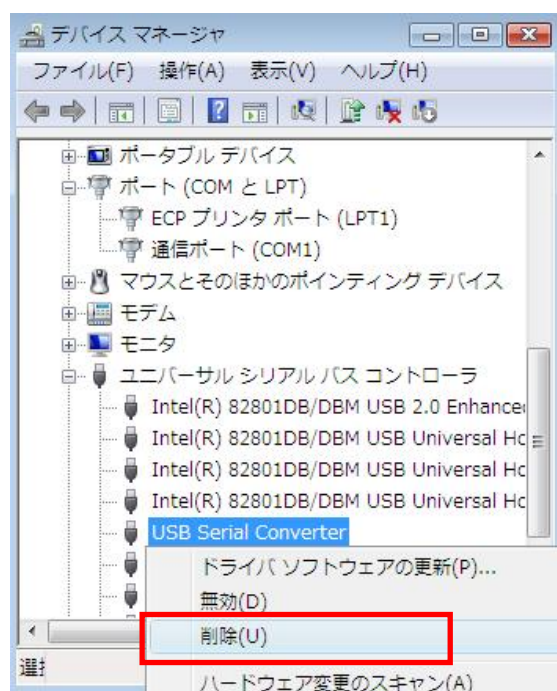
デバイス マネージャ

ファイル(F) 操作(A) 表示(V) ヘルプ(H)

ポータブル デバイス
ポート (COM と LPT)
ECP プリンタ ポート (LPT1)
通信ポート (COM1)
マウスとそのほかのポインティング デバイス
モデム
モニタ
ユニバーサル シリアル バス コントローラ
Intel(R) 82801DB/DBM USB 2.0 Enhance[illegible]
Intel(R) 82801DB/DBM USB Universal Ho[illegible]
Intel(R) 82801DB/DBM USB Universal Ho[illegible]
Intel(R) 82801DB/DBM USB Universal Ho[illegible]
USB Serial Converter

ドライバ ソフトウェアの更新(P)...
無効(D)
削除(U)
ハードウェア変更のスキャン(A)

選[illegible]